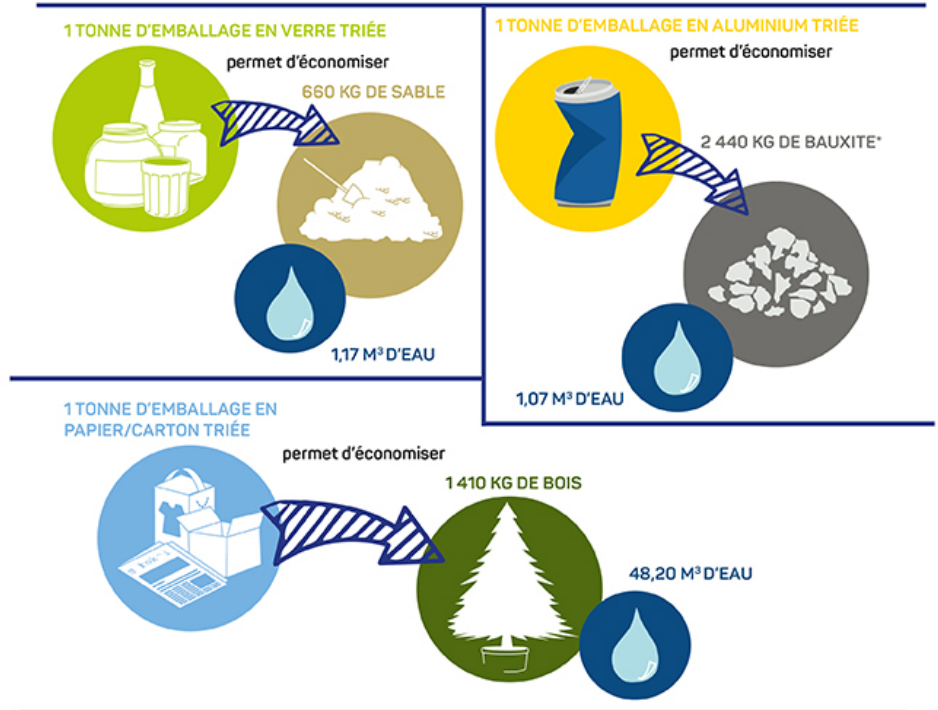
1 TONNE D'EMBALLAGE EN VERRE TRIÉE

permet d'économiser

660 KG DE SABLE

1,17 M³ D'EAU

1 TONNE D'EMBALLAGE EN ALUMINIUM TRIÉE

permet d'économiser

2 440 KG DE BAUXITE*

1,07 M³ D'EAU

1 TONNE D'EMBALLAGE EN PAPIER/CARTON TRIÉE

permet d'économiser

1 410 KG DE BOIS

48,20 M³ D'EAU